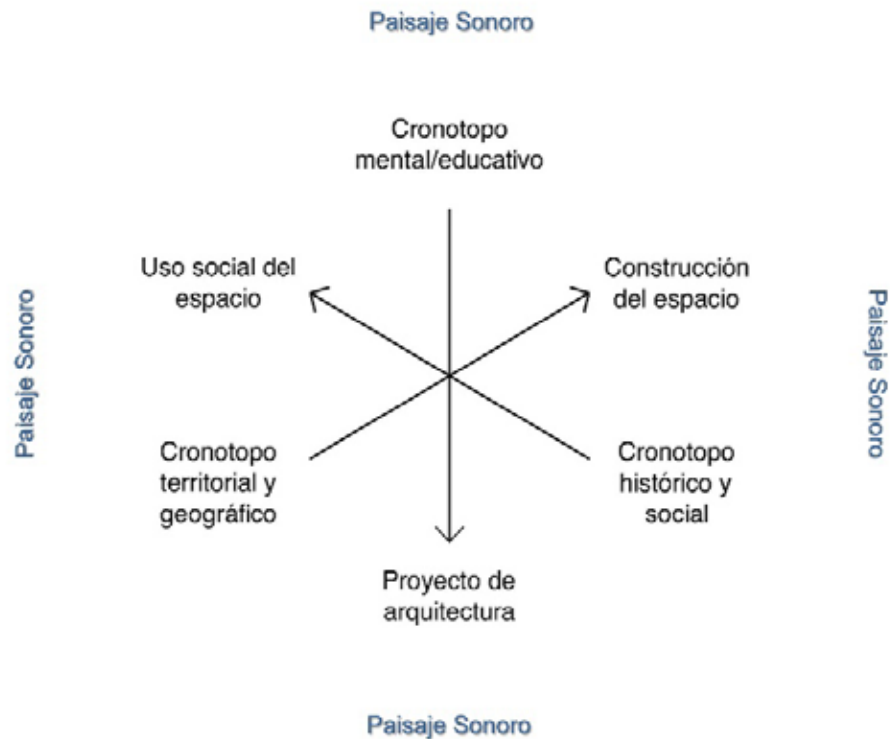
Paisaje Sonoro

Cronotopo mental/educativo

Uso social del espacio

Construcción del espacio

Paisaje Sonoro

Paisaje Sonoro

Cronotopo territorial y geográfico

Cronotopo histórico y social

Proyecto de arquitectura

Paisaje Sonoro